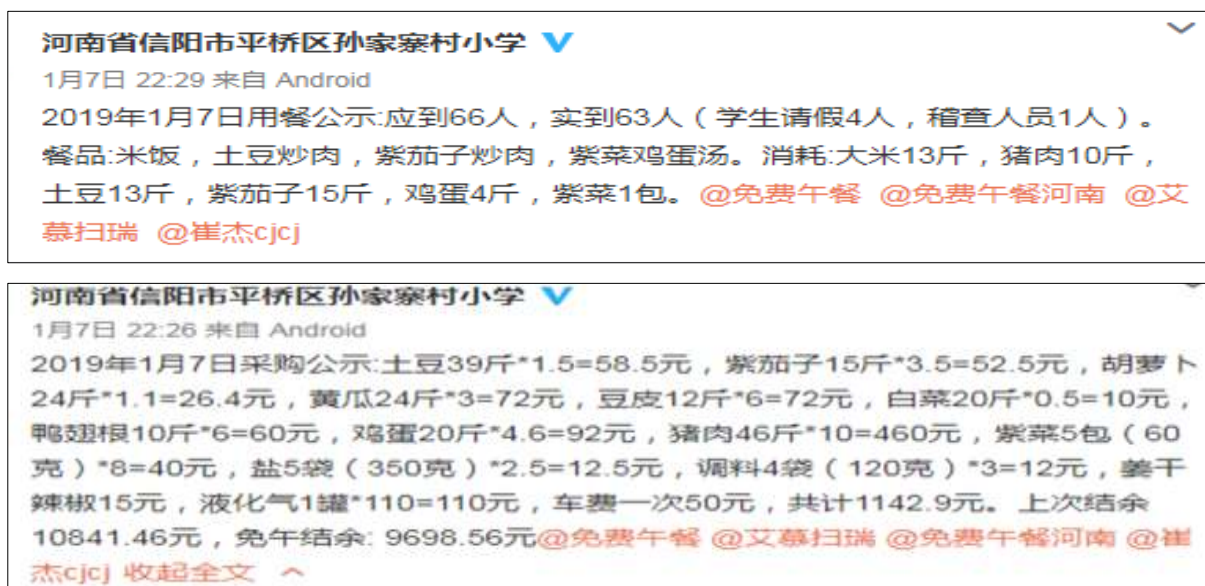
河南省信阳市平桥区孙家寨村小学

1月7日 22:29 来自 Android

2019年1月7日用餐公示:应到66人，实到63人（学生请假4人，稽查人员1人）。餐品:米饭，土豆炒肉，紫茄子炒肉，紫菜鸡蛋汤。消耗:大米13斤，猪肉10斤，土豆13斤，紫茄子15斤，鸡蛋4斤，紫菜1包。@免费午餐 @免费午餐河南 @艾慕扫瑞 @崔杰cjcj

河南省信阳市平桥区孙家寨村小学

1月7日 22:26 来自 Android

2019年1月7日采购公示:土豆39斤*1.5=58.5元，紫茄子15斤*3.5=52.5元，胡萝卜24斤*1.1=26.4元，黄瓜24斤*3=72元，豆皮12斤*6=72元，白菜20斤*0.5=10元，鸭翅根10斤*6=60元，鸡蛋20斤*4.6=92元，猪肉46斤*10=460元，紫菜5包（60克）*8=40元，盐5袋（350克）*2.5=12.5元，调料4袋（120克）*3=12元，姜干辣椒15元，液化气1罐*110=110元，车费一次50元，共计1142.9元。上次结余10841.46元，免午结余: 9698.56元@免费午餐 @艾慕扫瑞 @免费午餐河南 @崔杰cjcj 收起全文 ^